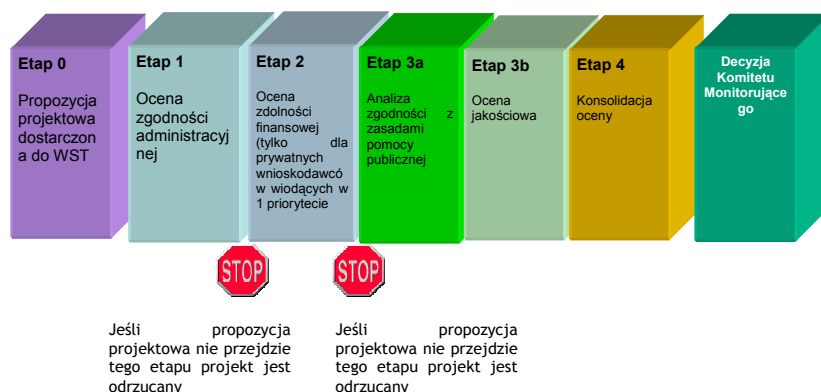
Etap 0

Propozycja projektowa dostarczona do WST

Etap 1

Ocena zgodności administracyjnej

Etap 2

Ocena zdolności finansowej (tylko dla prywatnych wnioskodawców w wiodących w 1 priorytecie

Etap 3a

Analiza zgodności z zasadami pomocy publicznej

Etap 3b

Ocena jakościowa

Etap 4

Konsolidacja oceny

Decyzja Komitetu Monitorującego

STOP

STOP

Jeśli propozycja projektowa nie przejdzie tego etapu projekt jest odrzucany

Jeśli propozycja projektowa nie przejdzie tego etapu projekt jest odrzucany